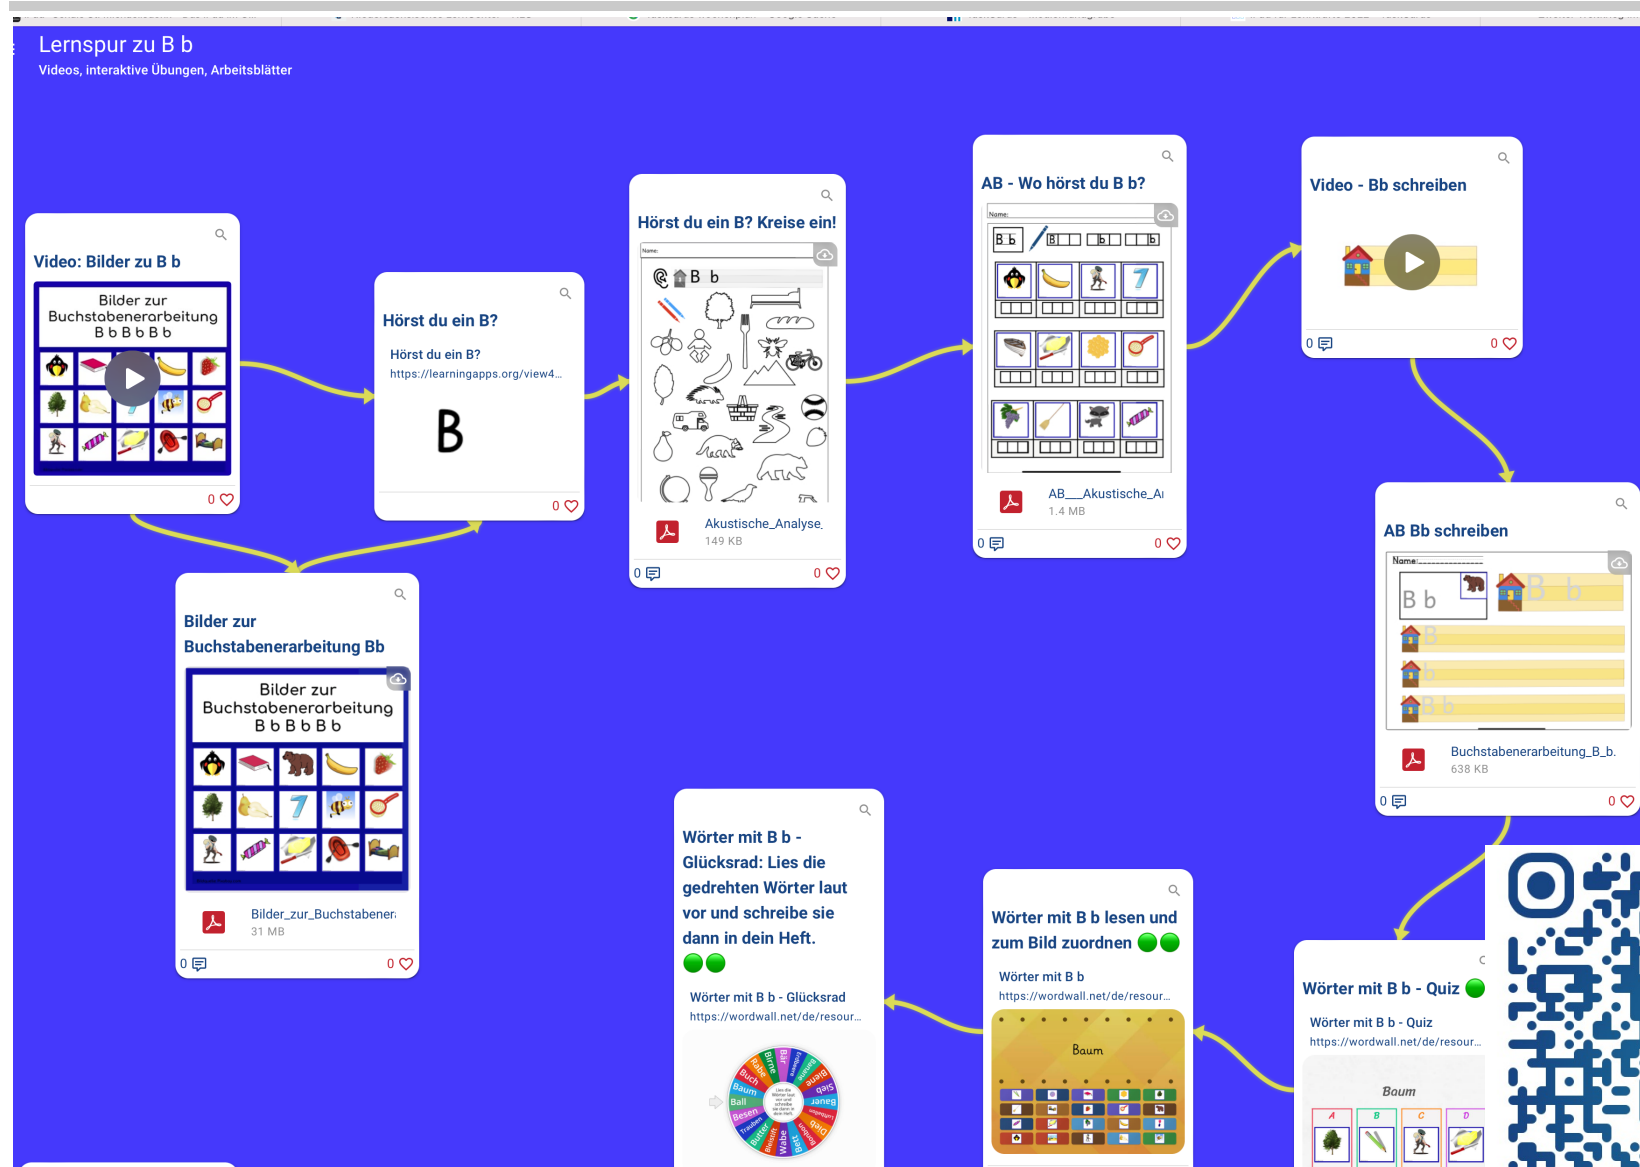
Lernspur zu B b
Videos, interaktive Übungen, Arbeitsblätter

Video: Bilder zu B b

Bilder zur Buchstabenerarbeitung
B b B b B b

0

Hörst du ein B?

Hörst du ein B?
https://learningapps.org/view4...

B

0

Hörst du ein B? Kreise ein!

Name:
B b

Akustische_Analyse
149 KB

0 0

AB - Wo hörst du B b?

Name:
B b

AB__Akustische_A
1.4 MB

0 0

Video - Bb schreiben

0 0

AB Bb schreiben

Name:
B b

Buchstabenerarbeitung_B_b.
638 KB

0 0

Bilder zur Buchstabenerarbeitung Bb

Bilder zur Buchstabenerarbeitung
B b B b B b

Bilder_zur_Buchstabener
31 MB

0 0

Wörter mit B b - Glücksrad: Lies die gedrehten Wörter laut vor und schreibe sie dann in dein Heft.

Wörter mit B b - Glücksrad
https://wordwall.net/de/resour...

Wörter mit B b lesen und zum Bild zuordnen

Wörter mit B b
https://wordwall.net/de/resour...

Baum

Wörter mit B b - Quiz

Wörter mit B b - Quiz
https://wordwall.net/de/resour...

Baum
A B C D